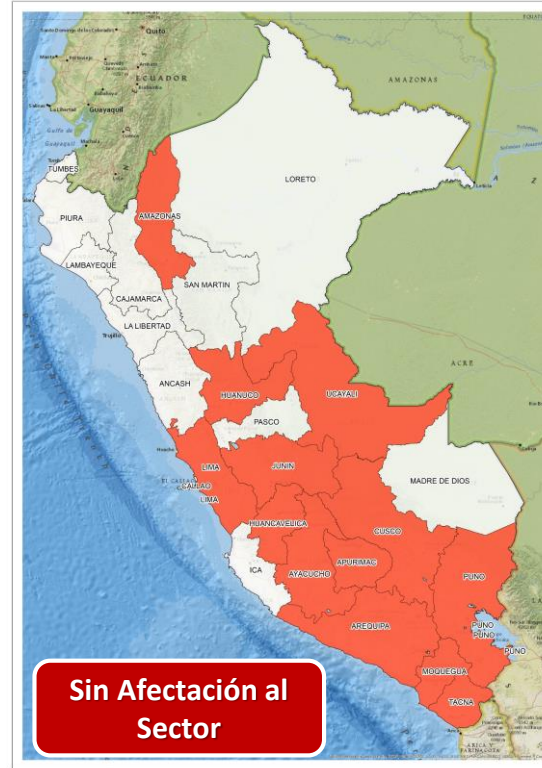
Quito
ECUADOR
Guayaquil
Golfo de Guayaquil
AMAZONAS
TUMBES
LORETO
PIURA
AMAZONAS
LAMBAYEQUE
SAN MARTIN
CAJAMARCA
LA LIBERTAD
ACRE
ANCASH
HUANUCO
UCAYALI
PASCO
LIMA
JUNIN
CALLAO
LIMA
MADRE DE DIOS
HUANCAVELICA
CUSCO
ICA
AYACUCHO
APURIMAC
PUNO
AREQUIPA
PUNO
PUNO
PUNO
MOQUEGUA
TACNA
Sin Afectación al Sector